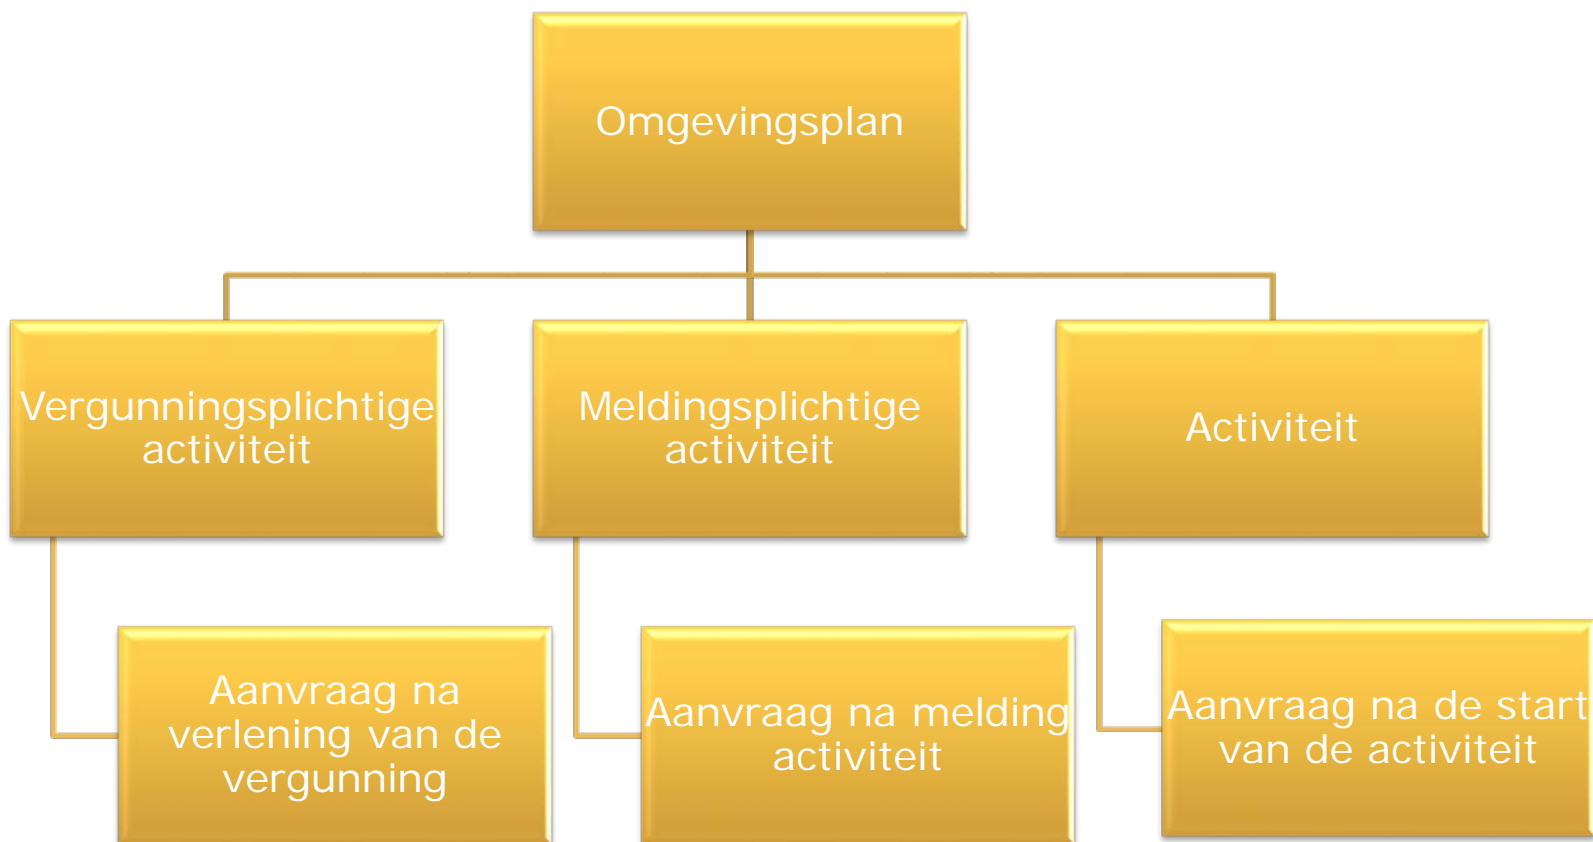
Omgevingsplan

Vergunningsplichtige activiteit

Meldingsplichtige activiteit

Activiteit

Aanvraag na verlening van de vergunning

Aanvraag na melding activiteit

Aanvraag na de start van de activiteit